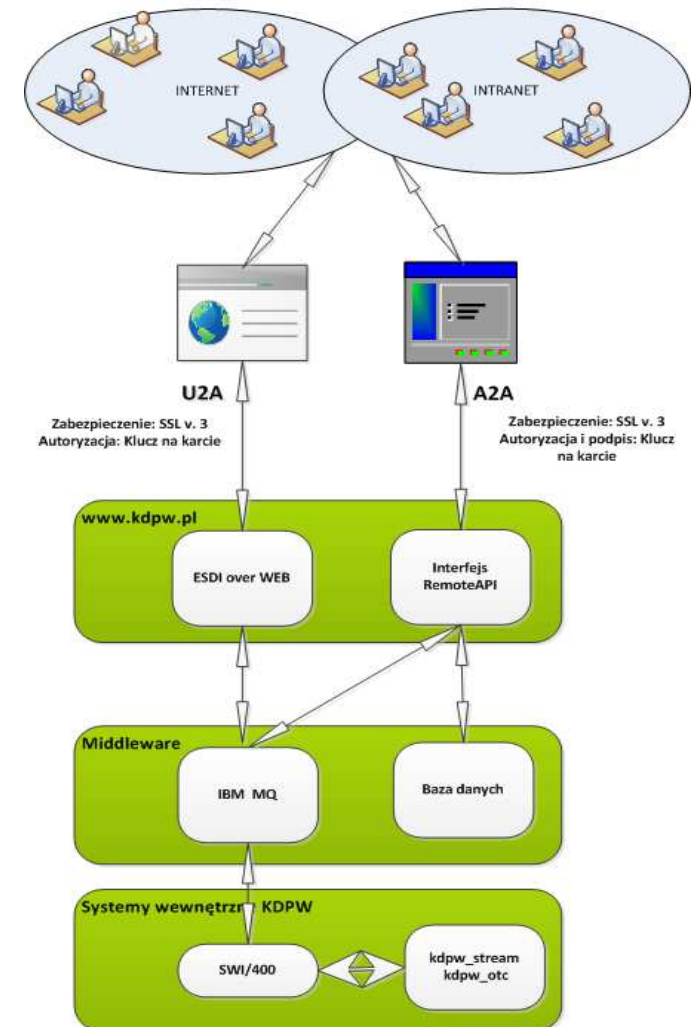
INTERNET

INTRANET

U2A

A2A

Zabezpieczenie: SSL v. 3
Autoryzacja: Klucz na karcie

Zabezpieczenie: SSL v. 3
Autoryzacja i podpis: Klucz na karcie

www.kdpw.pl

ESDI over WEB

Interfejs RemoteAPI

Middleware

IBM MQ

Baza danych

Systemy wewnętrzn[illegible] KDPW

SWI/400

kdpw_stream
kdpw_otc